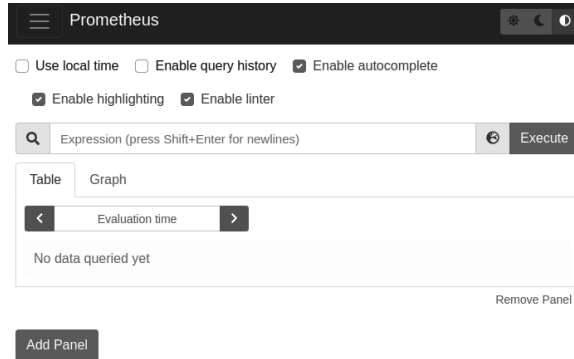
Prometheus

Use local time Enable query history Enable autocomplete

Enable highlighting Enable linter

Expression (press Shift+Enter for newlines)

Execute

Table Graph

Evaluation time

No data queried yet

Remove Panel

Add Panel